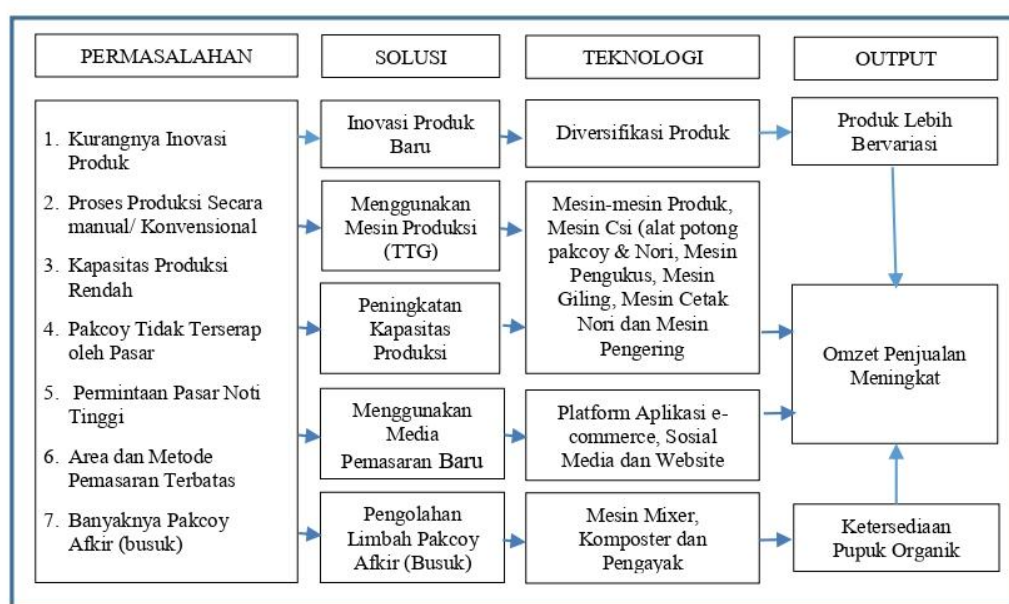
PERMASALAHAN

SOLUSI

TEKNOLOGI

OUTPUT

1. Kurangnya Inovasi Produk

2. Proses Produksi Secara manual/ Konvensional

3. Kapasitas Produksi Rendah

4. Pakcoy Tidak Terserap oleh Pasar

5. Permintaan Pasar Noti Tinggi

6. Area dan Metode Pemasaran Terbatas

7. Banyaknya Pakcoy Afkir (busuk)

Inovasi Produk Baru

Menggunakan Mesin Produksi (TTG)

Peningkatan Kapasitas Produksi

Menggunakan Media Pemasaran Baru

Pengolahan Limbah Pakcoy Afkir (Busuk)

Diversifikasi Produk

Mesin-mesin Produk, Mesin Csi (alat potong pakcoy & Nori, Mesin Pengukus, Mesin Giling, Mesin Cetak Nori dan Mesin Pengering

Platform Aplikasi e-commerce, Sosial Media dan Website

Mesin Mixer, Komposter dan Pengayak

Produk Lebih Bervariasi

Omzet Penjualan Meningkat

Ketersediaan Pupuk Organik